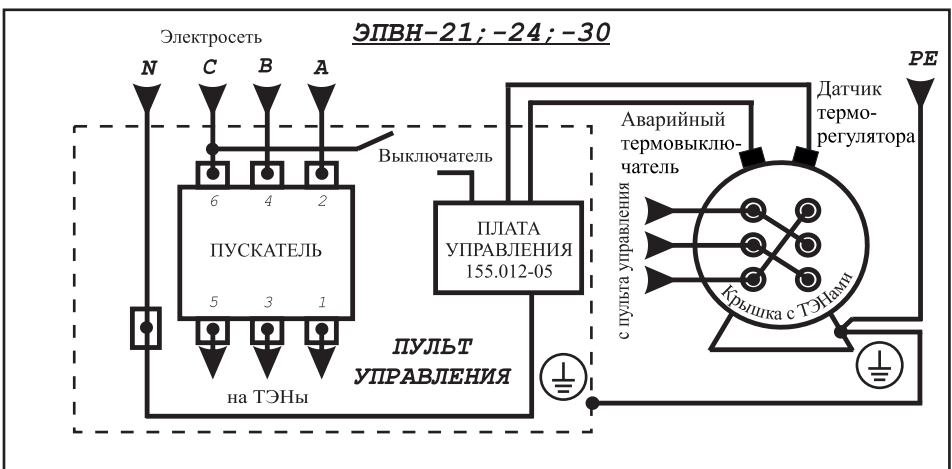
ЭПВН-21;-24;-30

Электросеть

N C B A

PE

Датчик термо-регулятора

Аварийный термовыключатель

Выключатель

6 4 2

ПУСКАТЕЛЬ

5 3 1

ПЛАТА УПРАВЛЕНИЯ 155.012-05

с пульта управления

Крышка с ТЭНами

ПУЛЬТ УПРАВЛЕНИЯ

на ТЭНы